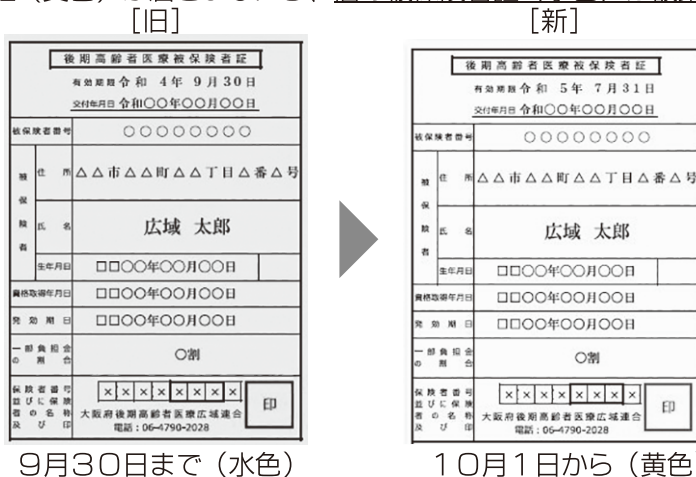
[旧]

後期高齢者医療被保険者証
有効期限 令和 4年 9月30日
交付年月日 令和〇〇年〇〇月〇〇日

| 被保険者番号 | 〇〇〇〇〇〇〇〇 |
|---|---|
| 被保険者 住所 | △△市△△町△△丁目△番△号 |
| 氏名 | 広域 太郎 |
| 生年月日 | □□〇〇年〇〇月〇〇日 |
| 資格取得年月日 | □□〇〇年〇〇月〇〇日 |
| 発効期日 | □□〇〇年〇〇月〇〇日 |
| 一部負担金の割合 | 〇割 |
| 保険者番号並びに保険者の名称及び印 | ××××××××  大阪府後期高齢者医療広域連合 電話：06-4790-2028  印 |

9月30日まで（水色）

[新]

後期高齢者医療被保険者証
有効期限 令和 5年 7月31日
交付年月日 令和〇〇年〇〇月〇〇日

| 被保険者番号 | 〇〇〇〇〇〇〇〇 |
|---|---|
| 被保険者 住所 | △△市△△町△△丁目△番△号 |
| 氏名 | 広域 太郎 |
| 生年月日 | □□〇〇年〇〇月〇〇日 |
| 資格取得年月日 | □□〇〇年〇〇月〇〇日 |
| 発効期日 | □□〇〇年〇〇月〇〇日 |
| 一部負担金の割合 | 〇割 |
| 保険者番号並びに保険者の名称及び印 | ××××××××  大阪府後期高齢者医療広域連合 電話：06-4790-2028  印 |

10月1日から（黄色